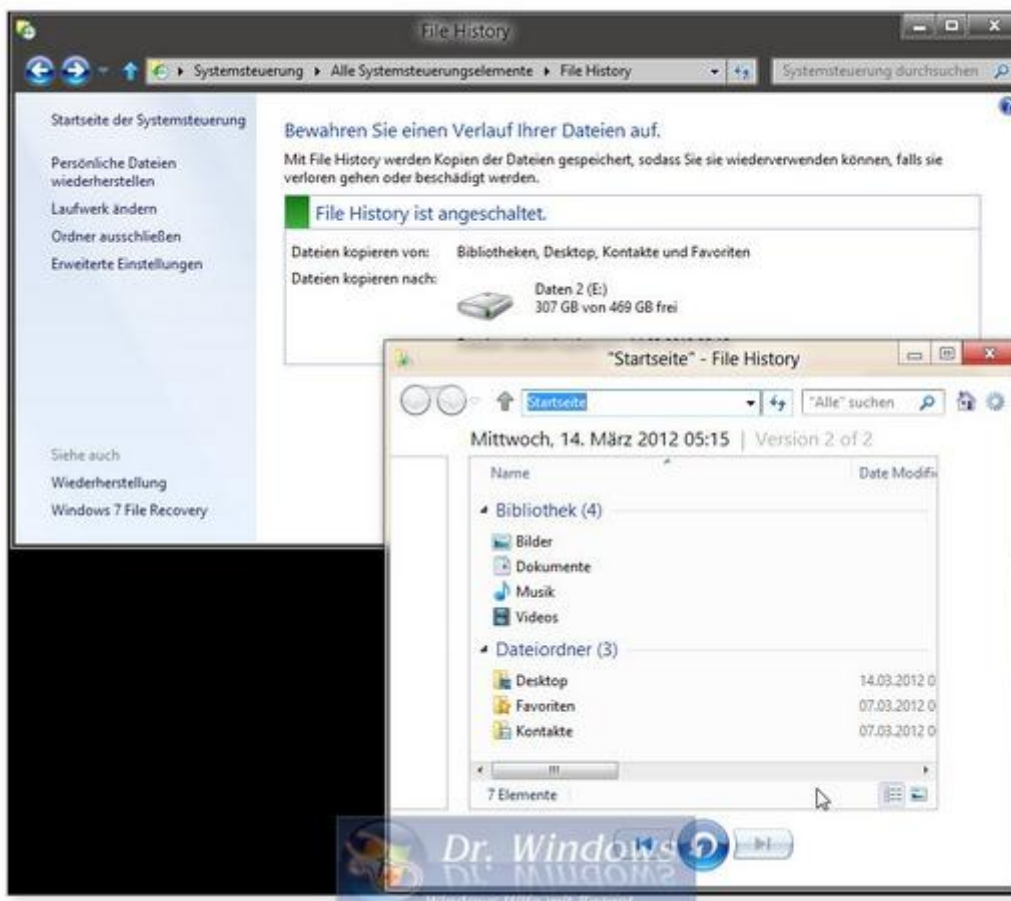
File History

Systemsteuerung ▸ Alle Systemsteuerungselemente ▸ File History

Systemsteuerung durchsuchen

Startseite der Systemsteuerung

Persönliche Dateien wiederherstellen

Laufwerk ändern

Ordner ausschließen

Erweiterte Einstellungen

Siehe auch

Wiederherstellung

Windows 7 File Recovery

Bewahren Sie einen Verlauf Ihrer Dateien auf.

Mit File History werden Kopien der Dateien gespeichert, sodass Sie sie wiederverwenden können, falls sie verloren gehen oder beschädigt werden.

File History ist angeschaltet.

Dateien kopieren von: Bibliotheken, Desktop, Kontakte und Favoriten

Dateien kopieren nach:

Daten 2 (E:)
307 GB von 469 GB frei

"Startseite" - File History

Startseite

"Alle" suchen

Mittwoch, 14. März 2012 05:15 | Version 2 of 2

Name

Date Modifi

Bibliothek (4)

Bilder

Dokumente

Musik

Videos

Dateiordner (3)

Desktop 14.03.2012 0

Favoriten 07.03.2012 0

Kontakte 07.03.2012 0

7 Elemente

Dr. Windows